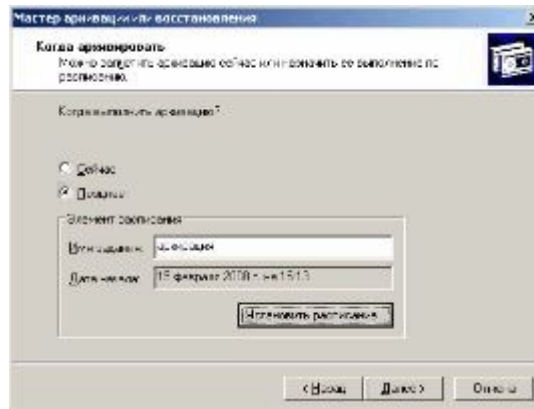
Мастер архивации и восстановления

Когда архивировать
Можно запустить архивацию сейчас или назначить ее выполнение по расписанию.

Когда выполнить архивацию?

Сейчас
Позднее

Элемент расписания
Имя задания: архивация
Дата начала: 15 февраля 2008 г. в 15:13

Установить расписание...

< Назад Далее > Отмена